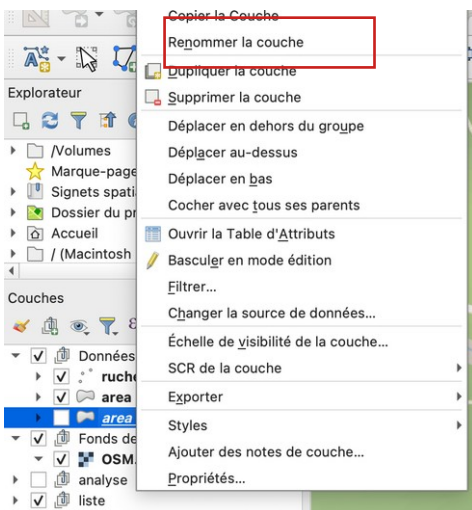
Copier la Couche
Renommer la couche
Dupliquer la couche
Supprimer la couche
Déplacer en dehors du groupe
Déplacer au-dessus
Déplacer en bas
Cocher avec tous ses parents
Ouvrir la Table d'Attributs
Basculer en mode édition
Filtrer...
Changer la source de données...
Échelle de visibilité de la couche...
SCR de la couche
Exporter
Styles
Ajouter des notes de couche...
Propriétés...

Explorateur
/Volumes
Marque-page
Signets spati
Dossier du pr
Accueil
/ (Macintosh

Couches
Données
ruche
area
area
Fonds de
OSM.
analyse
liste